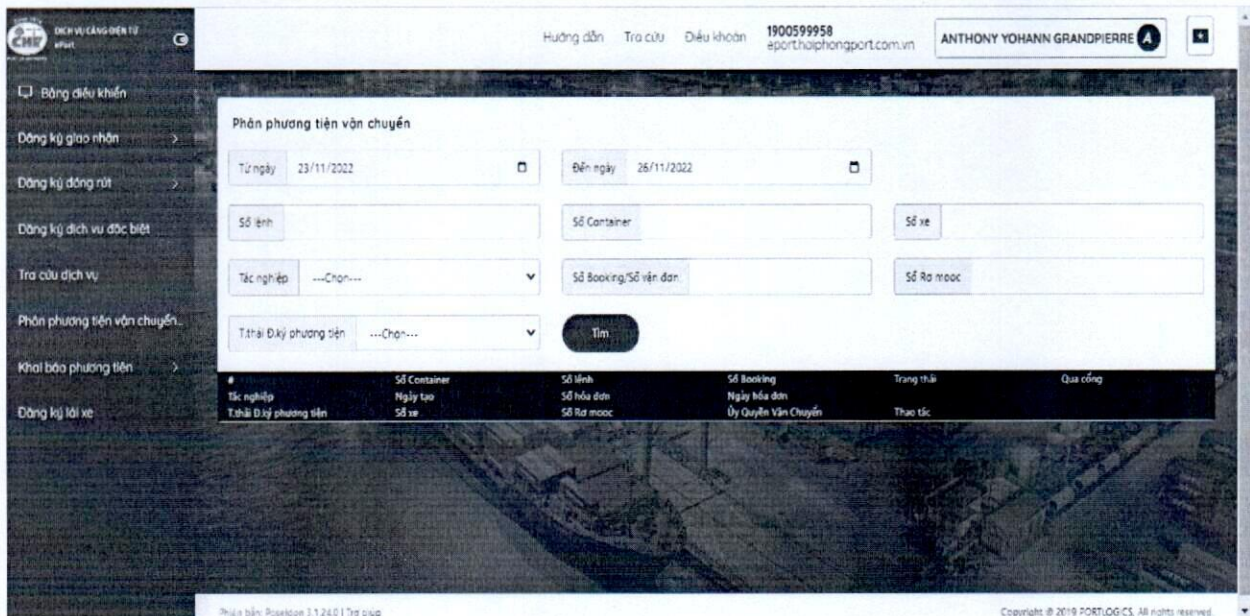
CHP DỊCH VỤ CẢNG ĐIỆN TỬ ePort

Hướng dẫn Tra cứu Điều khoản 1900599958 eport.haiphongport.com.vn ANTHONY YOHANN GRANDPIERRE A

Bảng điều khiển
Đăng ký giao nhận
Đăng ký đóng rút
Đăng ký dịch vụ đặc biệt
Tra cứu dịch vụ
Phân phương tiện vận chuyển
Khai báo phương tiện
Đăng ký lái xe

Phân phương tiện vận chuyển

Từ ngày 23/11/2022
Đến ngày 26/11/2022
Số lệnh
Số Container
Số xe
Tác nghiệp ---Chọn---
Số Booking/Số vận đơn
Số Rơ mooc
T.thái Đ.ký phương tiện ---Chọn---
Tìm

| # | Số Container | Số lệnh | Số Booking | Trạng thái | Qua cổng |
|---|---|---|---|---|---|
| Tác nghiệp | Ngày tạo | Số hóa đơn | Ngày hóa đơn | | |
| T.thái Đ.ký phương tiện | Số xe | Số Rơ mooc | Ủy Quyền Vận Chuyển | Thao tác | |

Phiên bản: Poseidon 3.1.24.0 | Trợ giúp

Copyright © 2019 PORTLOGICS. All rights reserved